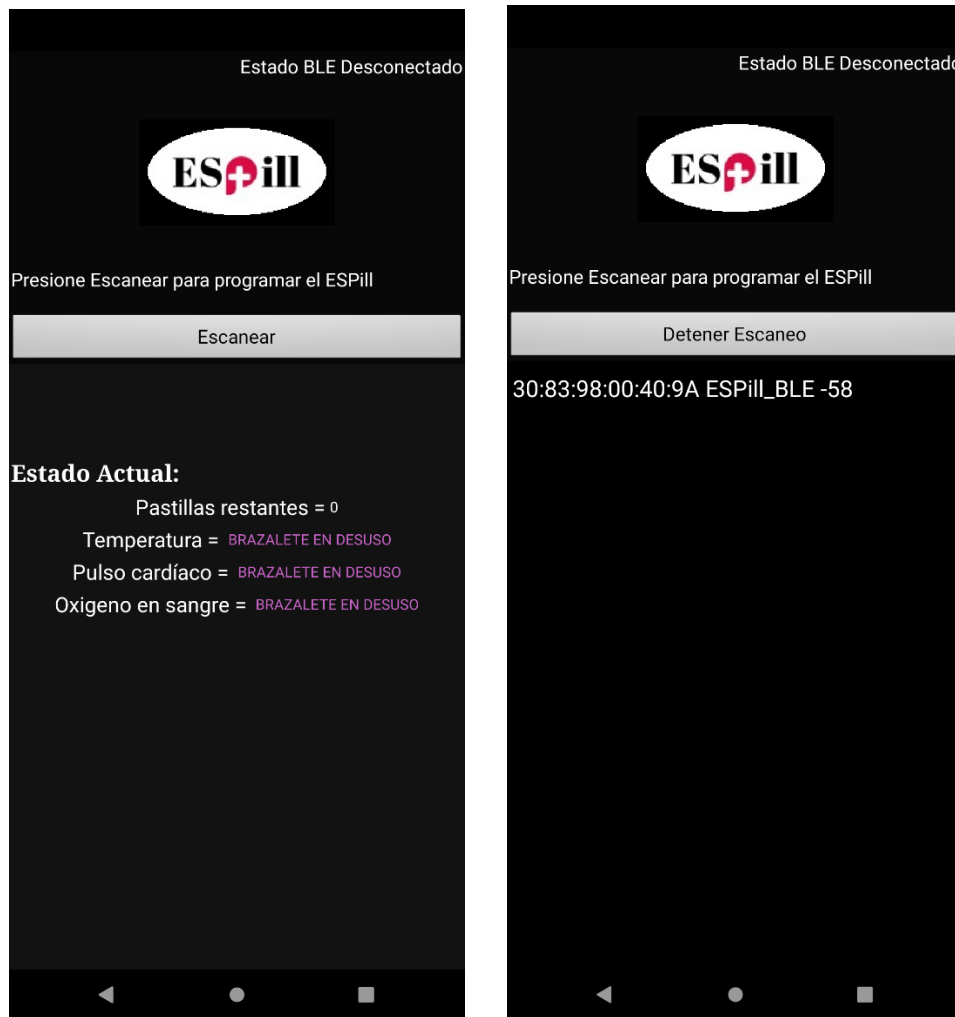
Estado BLE Desconectado

ESPill

Presione Escanear para programar el ESPill

Escanear

Estado Actual:

Pastillas restantes = 0

Temperatura = BRAZALETE EN DESUSO

Pulso cardíaco = BRAZALETE EN DESUSO

Oxigeno en sangre = BRAZALETE EN DESUSO

Estado BLE Desconectado

ESPill

Presione Escanear para programar el ESPill

Detener Escaneo

30:83:98:00:40:9A ESPill_BLE -58